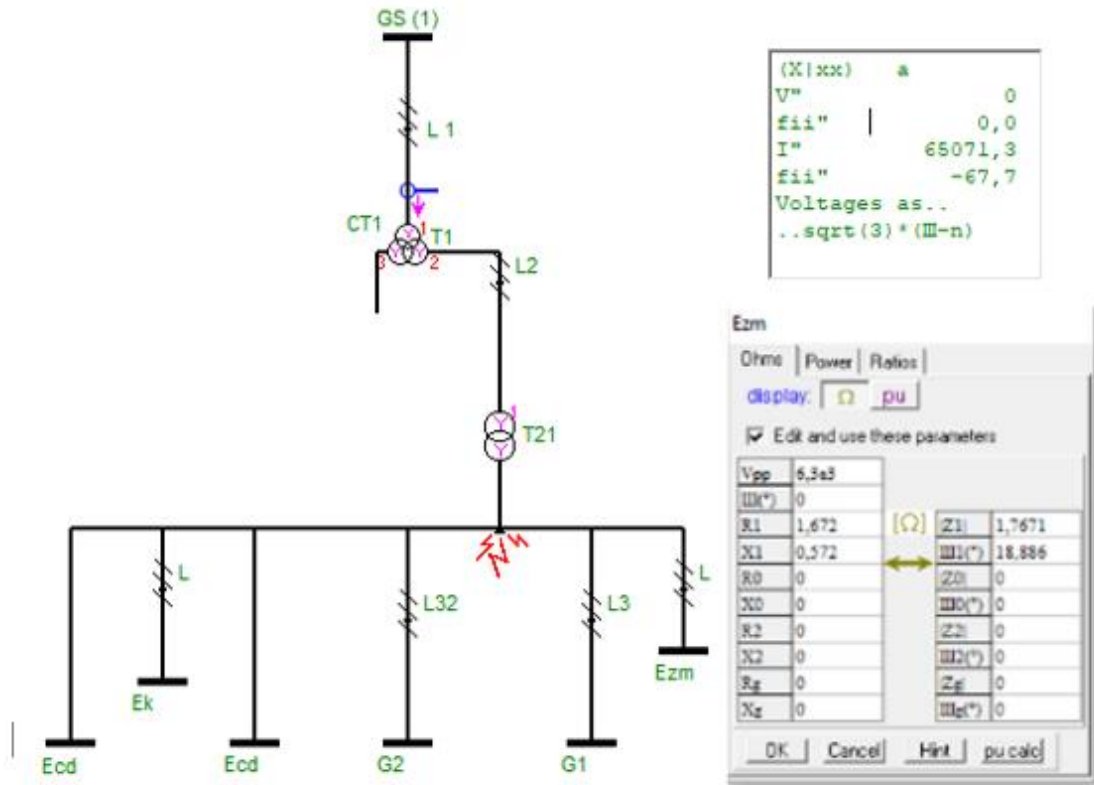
GS (1)

L 1

CT1

T1

1

3

2

L2

T21

L

L32

L3

L

Ek

Ezm

Ecd

Ecd

G2

G1

(X|xx) a
V" 0
fii" 0,0
I" 65071,3
fii" -67,7
Voltages as..
..sqrt(3)*(Ⅲ-n)

Ezm

Ohms | Power | Ratios

display: Ω pu

Edit and use these parameters

| | | | | |
|---|---|---|---|---|
| Vpp | 6,3e3 | | | |
| Ⅲ(°) | 0 | | | |
| R1 | 1,672 | [Ω] | Z1 | 1,7671 |
| X1 | 0,572 | | Ⅲ1(°) | 18,886 |
| R0 | 0 | | Z0 | 0 |
| X0 | 0 | | Ⅲ0(°) | 0 |
| R2 | 0 | | Z2 | 0 |
| X2 | 0 | | Ⅲ2(°) | 0 |
| Rg | 0 | | Zg | 0 |
| Xg | 0 | | Ⅲg(°) | 0 |

OK | Cancel | Hint | pu calc